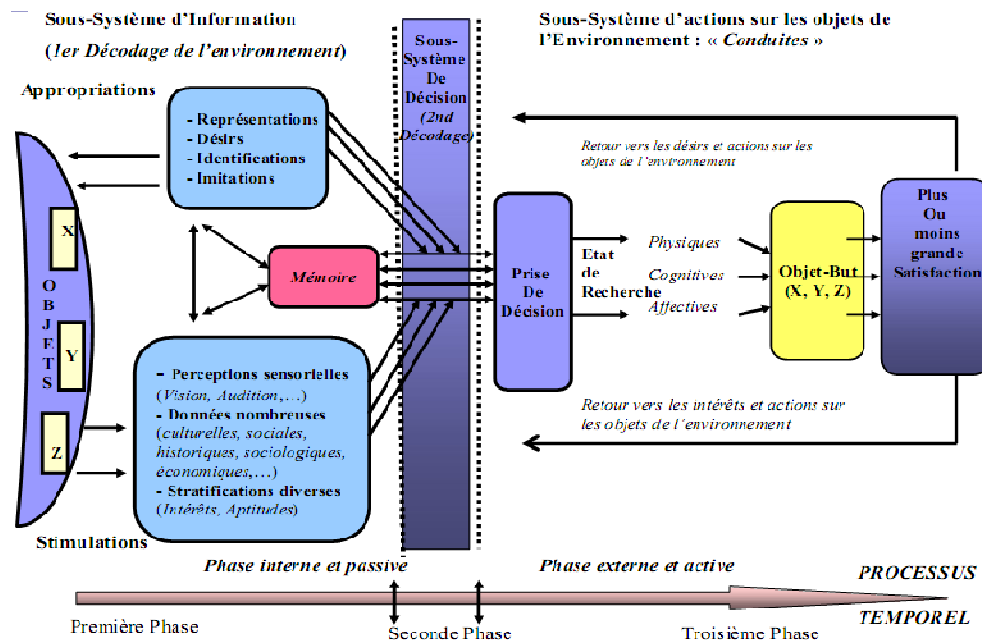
Sous-Système d'Information

(1er Décodage de l'environnement)

Appropriations

- Représentations
- Désirs
- Identifications
- Imitations

Sous-Système De Décision (2nd Décodage)

Sous-Système d'actions sur les objets de l'Environnement : « Conduites »

Retour vers les désirs et actions sur les objets de l'environnement

O B J E T S

X

Y

Z

Mémoire

Prise De Décision

Etat de Recherche

Physiques

Cognitives

Affectives

Objet-But (X, Y, Z)

Plus Ou moins grande Satisfaction

- Perceptions sensorielles (Vision, Audition,…)
- Données nombreuses (culturelles, sociales, historiques, sociologiques, économiques,…)
- Stratifications diverses (Intérêts, Aptitudes)

Retour vers les intérêts et actions sur les objets de l'environnement

Stimulations

Phase interne et passive

Phase externe et active

PROCESSUS

TEMPOREL

Première Phase

Seconde Phase

Troisième Phase